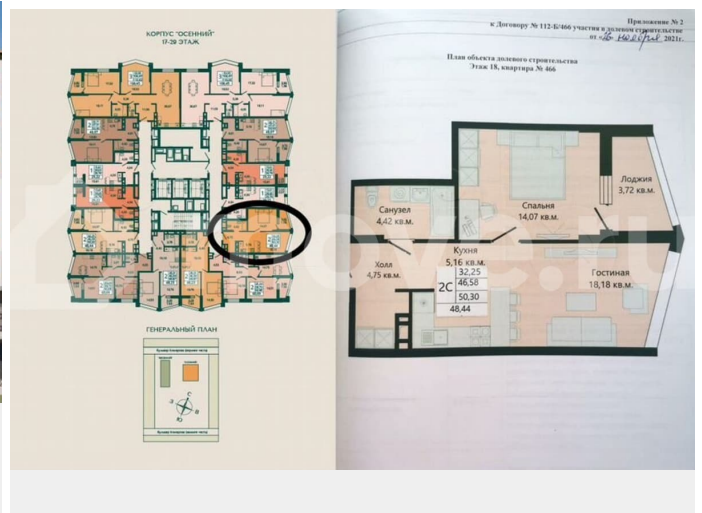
КОРПУС "ОСЕННИЙ"
17-29 ЭТАЖ

ГЕНЕРАЛЬНЫЙ ПЛАН

Приложение № 2
к Договору № 112-Б/466 участия в долевом строительстве
от 26 ноября 2021г.

План объекта долевого строительства
Этаж 18, квартира № 466

Санузел
4,42 кв.м.

Спальня
14,07 кв.м.

Лоджия
3,72 кв.м.

Кухня
5,16 кв.м.

Холл
4,75 кв.м.

2С
32,25
46,58
50,30
48,44

Гостиная
18,18 кв.м.